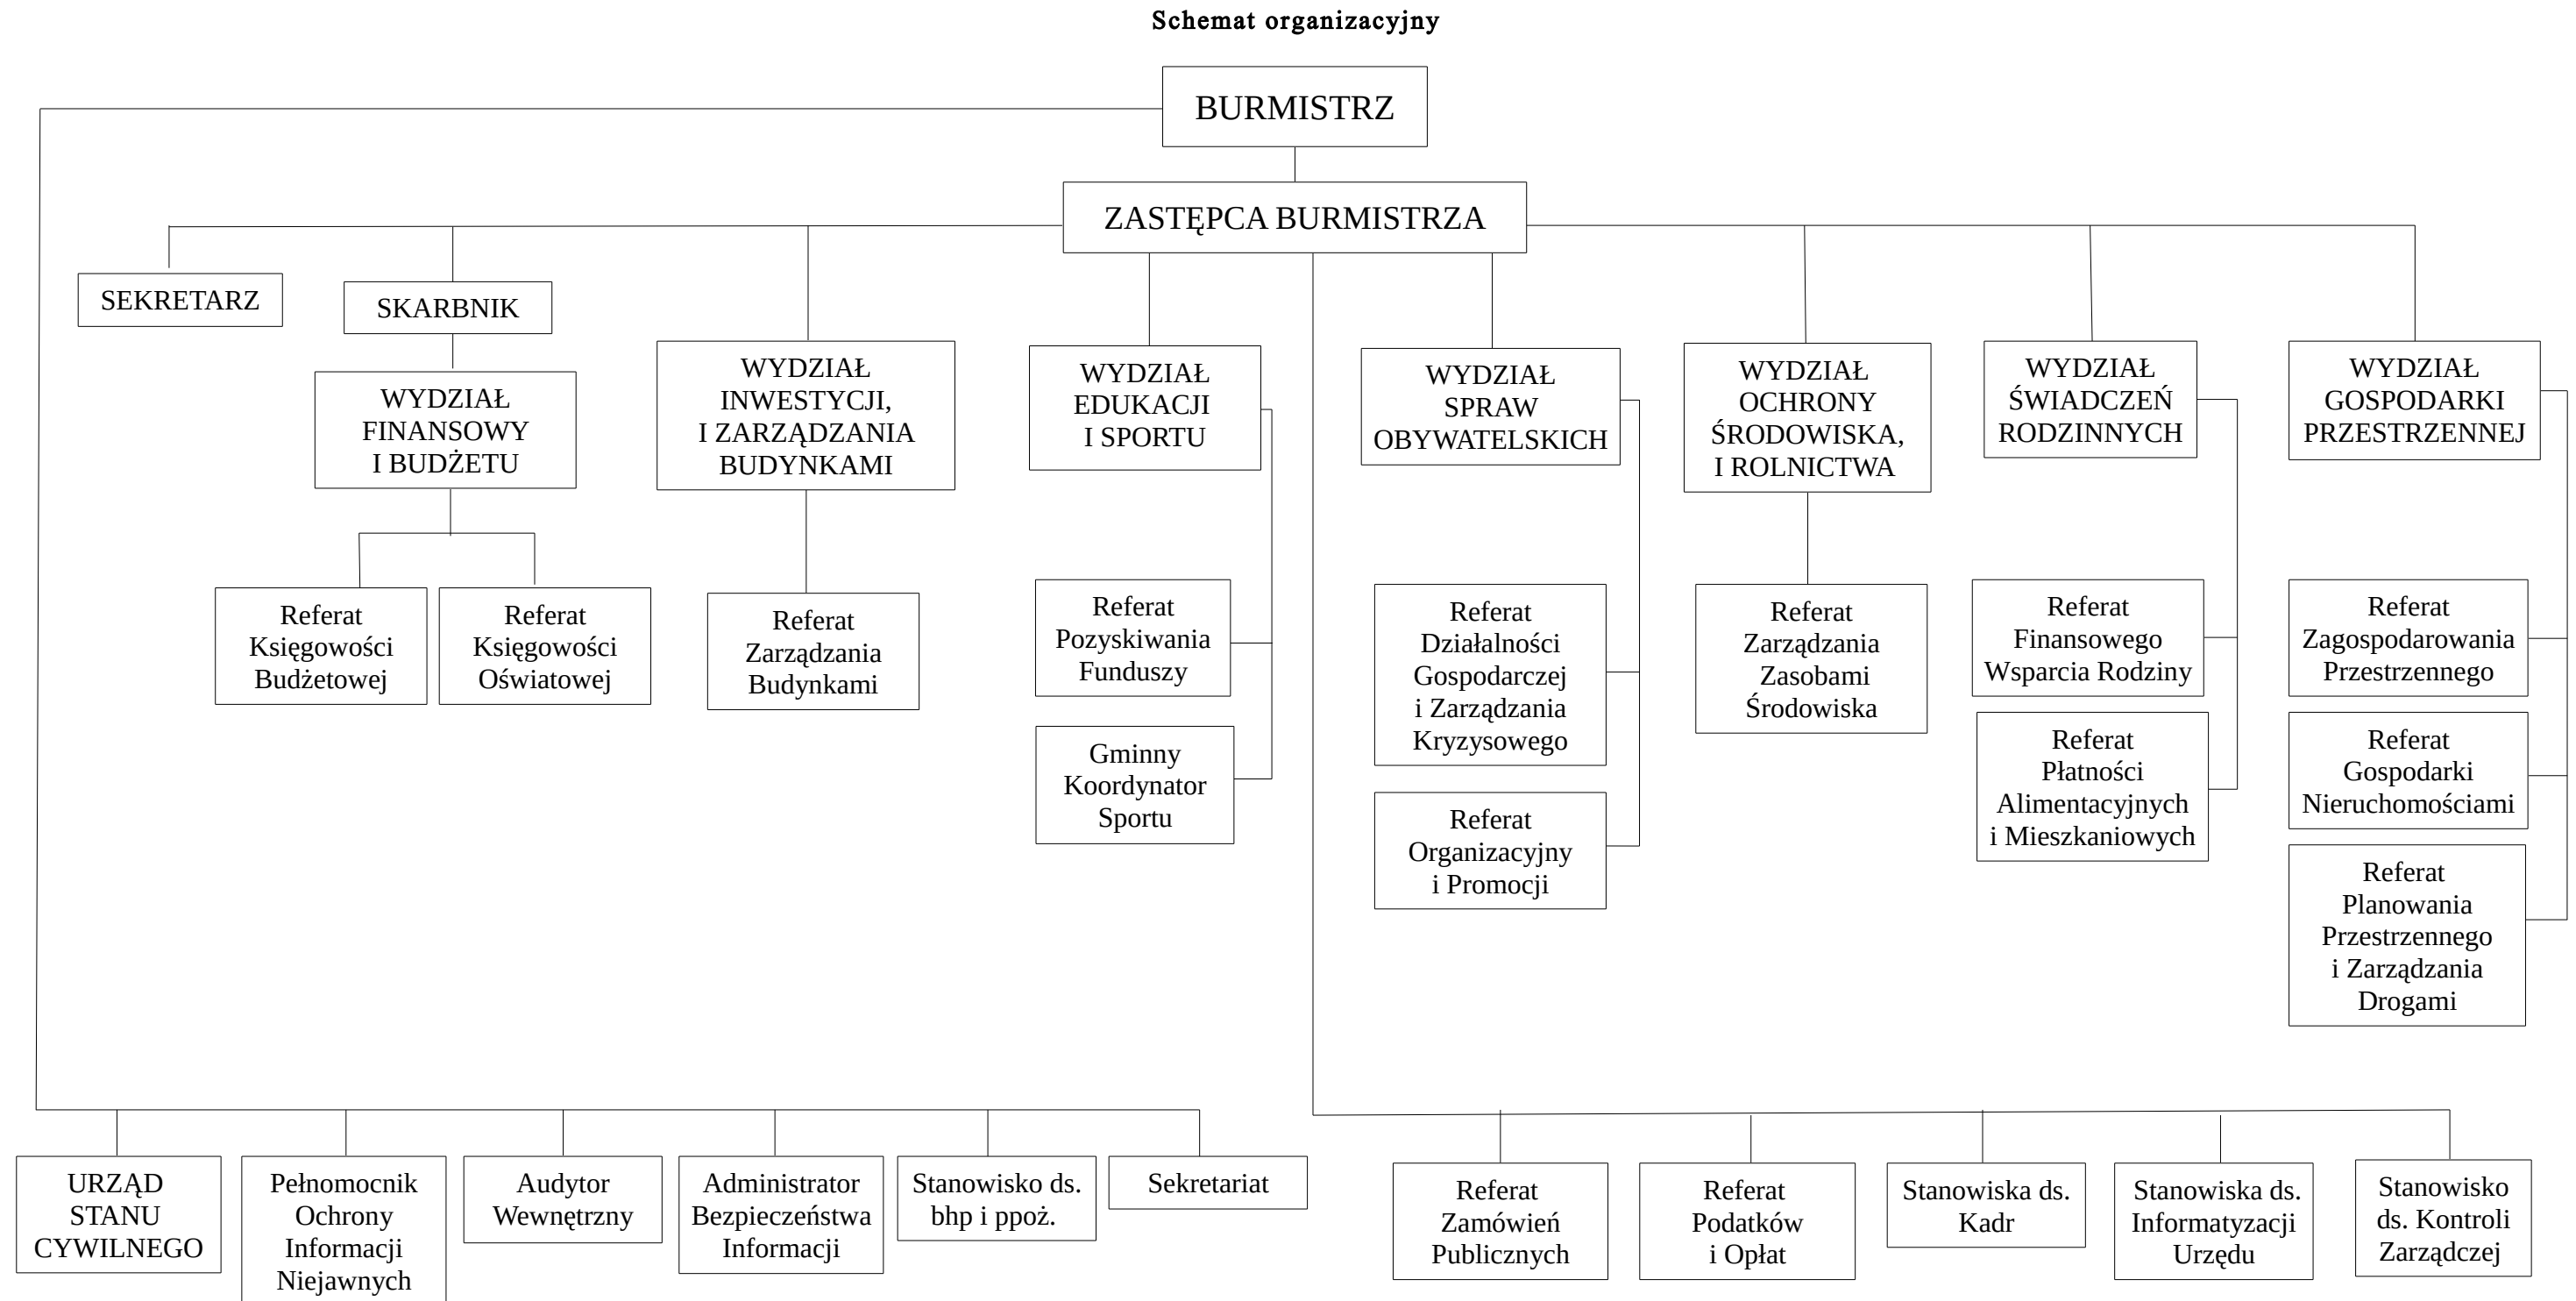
Schemat organizacyjny

BURMISTRZ

ZASTĘPCA BURMISTRZA

SEKRETARZ

SKARBNIK

WYDZIAŁ FINANSOWY I BUDŻETU

Referat Księgowości Budżetowej

Referat Księgowości Oświatowej

WYDZIAŁ INWESTYCJI, I ZARZĄDZANIA BUDYNKAMI

Referat Zarządzania Budynkami

WYDZIAŁ EDUKACJI I SPORTU

Referat Pozyskiwania Funduszy

Gminny Koordynator Sportu

WYDZIAŁ SPRAW OBYWATELSKICH

Referat Działalności Gospodarczej i Zarządzania Kryzysowego

Referat Organizacyjny i Promocji

WYDZIAŁ OCHRONY ŚRODOWISKA, I ROLNICTWA

Referat Zarządzania Zasobami Środowiska

WYDZIAŁ ŚWIADCZEŃ RODZINNYCH

Referat Finansowego Wsparcia Rodziny

Referat Płatności Alimentacyjnych i Mieszkaniowych

WYDZIAŁ GOSPODARKI PRZESTRZENNEJ

Referat Zagospodarowania Przestrzennego

Referat Gospodarki Nieruchomościami

Referat Planowania Przestrzennego i Zarządzania Drogami

URZĄD STANU CYWILNEGO

Pełnomocnik Ochrony Informacji Niejawnych

Audytor Wewnętrzny

Administrator Bezpieczeństwa Informacji

Stanowisko ds. bhp i ppoż.

Sekretariat

Referat Zamówień Publicznych

Referat Podatków i Opłat

Stanowiska ds. Kadr

Stanowiska ds. Informatyzacji Urzędu

Stanowisko ds. Kontroli Zarządczej